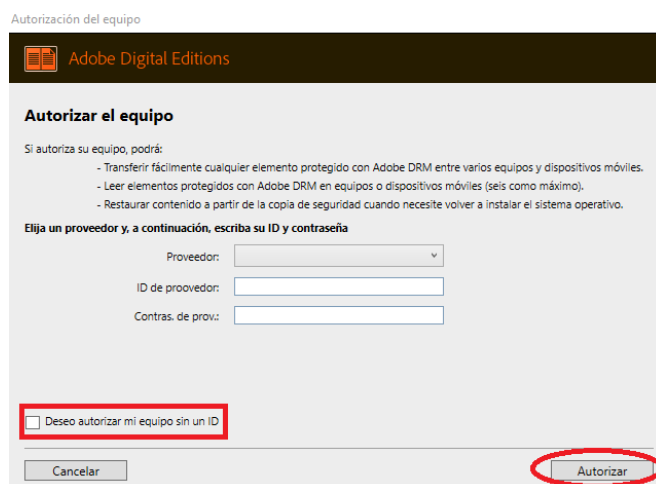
Autorización del equipo

Adobe Digital Editions

Autorizar el equipo

Si autoriza su equipo, podrá:

- Transferir fácilmente cualquier elemento protegido con Adobe DRM entre varios equipos y dispositivos móviles.
- Leer elementos protegidos con Adobe DRM en equipos o dispositivos móviles (seis como máximo).
- Restaurar contenido a partir de la copia de seguridad cuando necesite volver a instalar el sistema operativo.

Elija un proveedor y, a continuación, escriba su ID y contraseña

Proveedor:

ID de proovedor:

Contras. de prov.:

Deseo autorizar mi equipo sin un ID

Cancelar

Autorizar